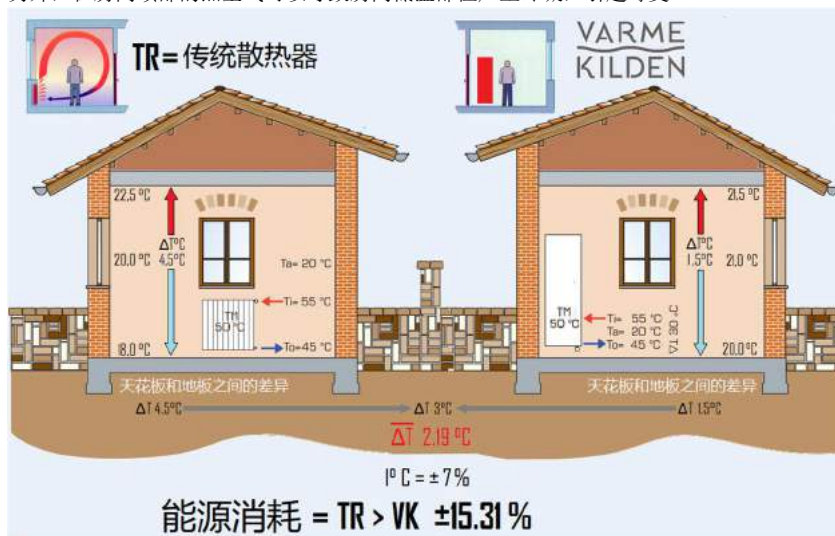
TR= 传统散热器

VARME KILDEN

22,5 °C
20,0 °C
18,0 °C
ΔT°C 4,5°C
Ta= 20 °C
Ti= 55 °C
To=45 °C
TM 50 °C

21,5 °C
21,0 °C
20,0 °C
ΔT°C 1,5°C
TM 50 °C
Ti= 55 °C
Ta= 20 °C
To= 45 °C
TA 30 °C

天花板和地板之间的差异
天花板和地板之间的差异

ΔT 4,5°C
ΔT 3°C
ΔT 1,5°C
$\overline{\Delta T}$ 2,19 °C

I° C = ± 7%

能源消耗 = TR > VK ±15.31 %